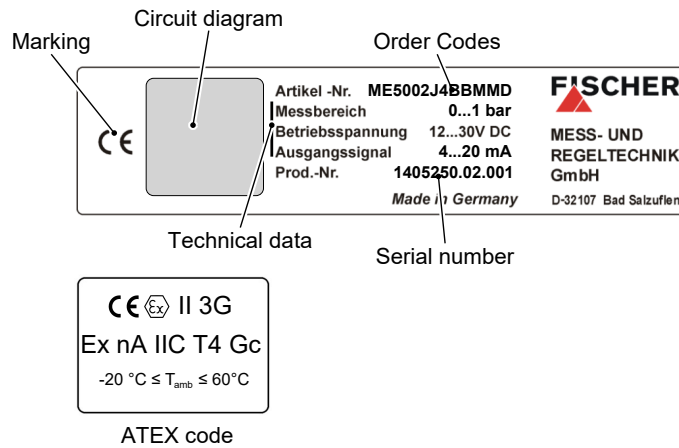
Circuit diagram

Marking

Order Codes

CE

Artikel -Nr. ME5002J4BBMMD
Messbereich 0...1 bar
Betriebsspannung 12...30V DC
Ausgangssignal 4...20 mA
Prod.-Nr. 1405250.02.001
Made in Germany

FISCHER
MESS- UND REGELTECHNIK GmbH
D-32107 Bad Salzuflen

Technical data

Serial number

CE Ex II 3G
Ex nA IIC T4 Gc
-20 °C ≤ $T_{amb}$ ≤ 60°C

ATEX code